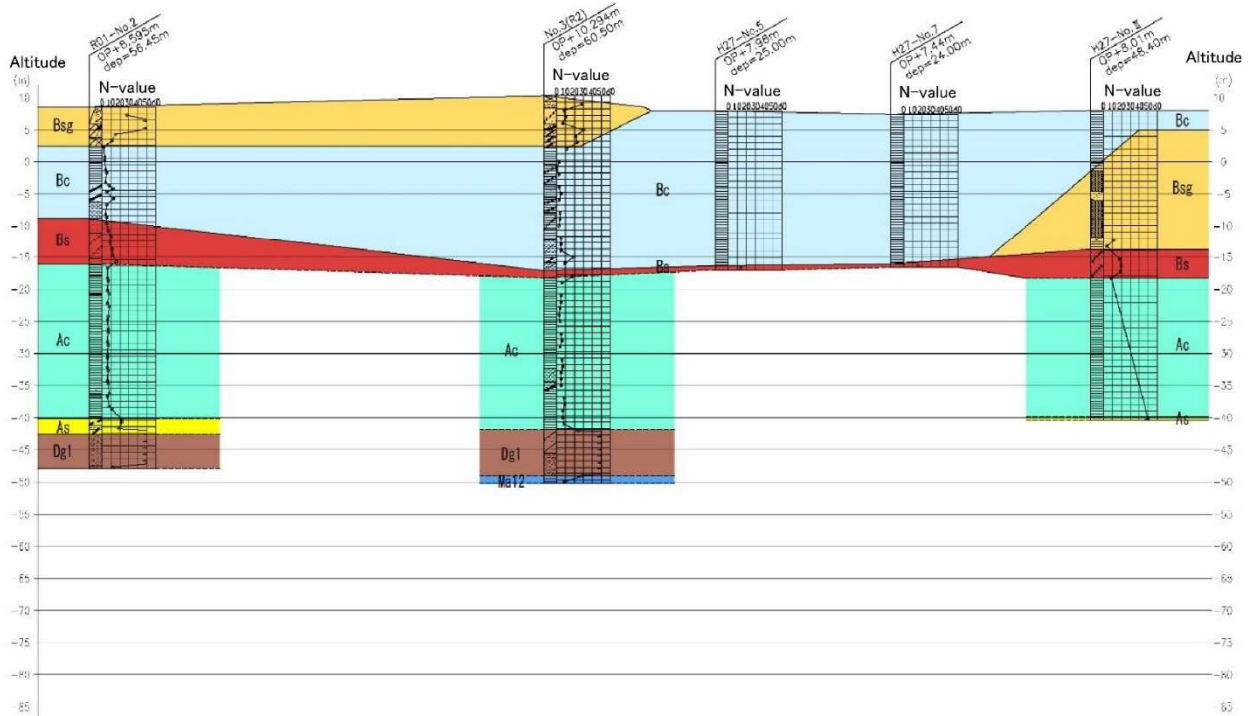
Altitude
(m)
10
5
0
-5
-10
-15
-20
-25
-30
-35
-40
-45
-50
-55
-60
-65
-70
-75
-80
-85

R01-No.2
OP+8.595m
dep=56.45m
N-value
0 10 20 30 40 50 60

No.3(R2)
OP+10.294m
dep=60.50m
N-value
0 10 20 30 40 50 60

H27-No.5
OP+7.98m
dep=25.00m
N-value
0 10 20 30 40 50 60

H27-No.7
OP+7.44m
dep=24.00m
N-value
0 10 20 30 40 50 60

H27-No.Ⅲ
OP+8.01m
dep=48.40m
N-value
0 10 20 30 40 50 60

Bsg
Bc
Bs
Ac
As
Dg1

Bc
Bs
Ac
Dg1
Ma12

Bc
Bsg
Bs
Ac
As

Altitude
(m)
10
5
0
-5
-10
-15
-20
-25
-30
-35
-40
-45
-50
-55
-60
-65
-70
-75
-80
-85